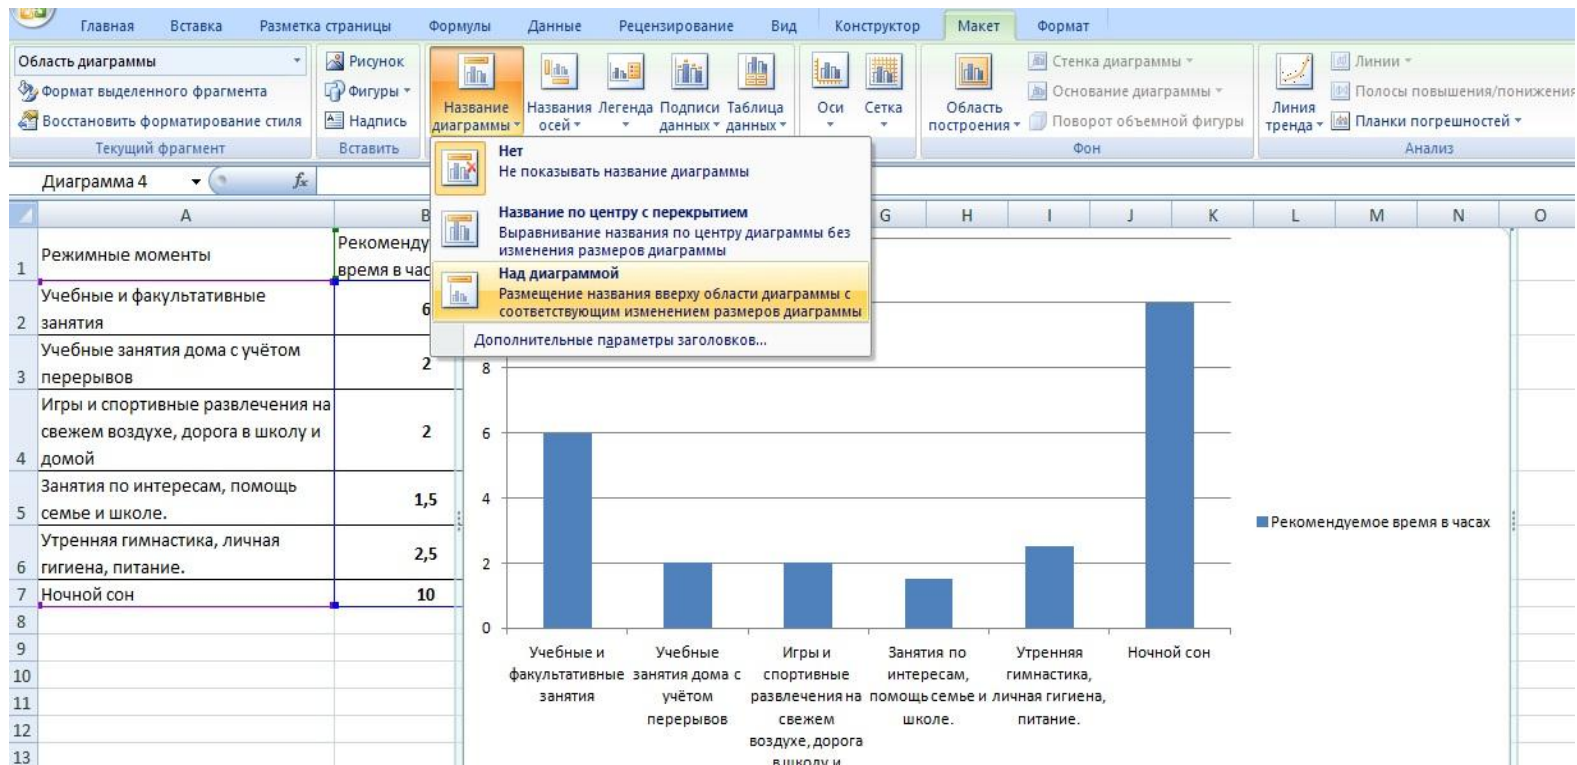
Главная Вставка Разметка страницы Формулы Данные Рецензирование Вид Конструктор Макет Формат

Область диаграммы
Формат выделенного фрагмента
Восстановить форматирование стиля
Текущий фрагмент

Рисунок
Фигуры
Надпись
Вставить

Название диаграммы
Названия осей
Легенда
Подписи данных
Таблица данных
Оси
Сетка
Область построения
Стенка диаграммы
Основание диаграммы
Поворот объемной фигуры
Фон
Линия тренда
Линии
Полосы повышения/понижения
Планки погрешностей
Анализ

Диаграмма 4

Нет
Не показывать название диаграммы

Название по центру с перекрытием
Выравнивание названия по центру диаграммы без изменения размеров диаграммы

Над диаграммой
Размещение названия вверху области диаграммы с соответствующим изменением размеров диаграммы

Дополнительные параметры заголовков...

| | A | B |
|---|---|---|
| 1 | Режимные моменты | Рекоменду время в час |
| 2 | Учебные и факультативные занятия | 6 |
| 3 | Учебные занятия дома с учётом перерывов | 2 |
| 4 | Игры и спортивные развлечения на свежем воздухе, дорога в школу и домой | 2 |
| 5 | Занятия по интересам, помощь семье и школе. | 1,5 |
| 6 | Утренняя гимнастика, личная гигиена, питание. | 2,5 |
| 7 | Ночной сон | 10 |
| 8 | | |
| 9 | | |
| 10 | | |
| 11 | | |
| 12 | | |
| 13 | | |

G H I J K L M N O

8
6
4
2
0

Учебные и факультативные занятия
Учебные занятия дома с учётом перерывов
Игры и спортивные развлечения на свежем воздухе, дорога в школу и
Занятия по интересам, помощь семье и школе.
Утренняя гимнастика, личная гигиена, питание.
Ночной сон

Рекомендуемое время в часах